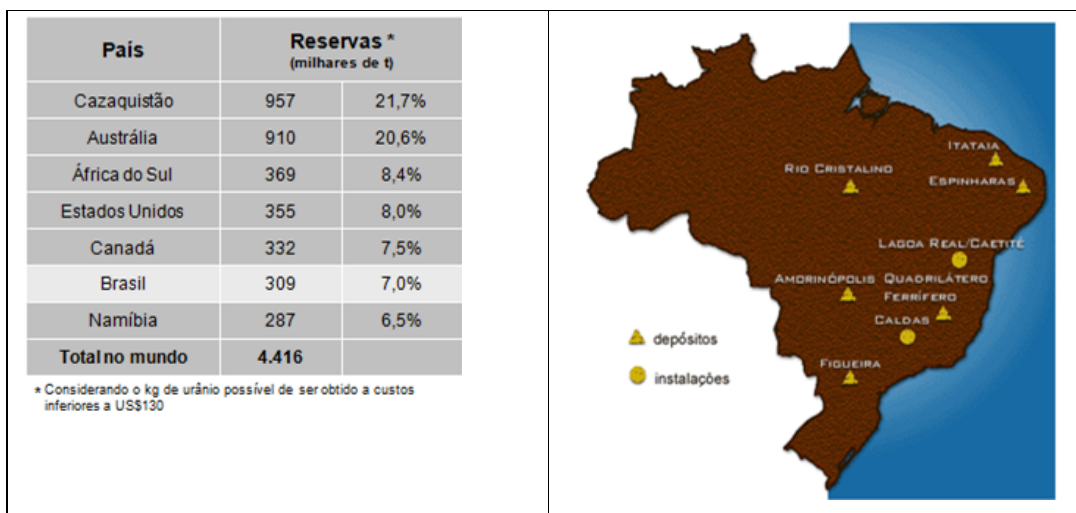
| País | Reservas * (milhares de t) | |
|---|---|---|
| Cazaquistão | 957 | 21,7% |
| Austrália | 910 | 20,6% |
| África do Sul | 369 | 8,4% |
| Estados Unidos | 355 | 8,0% |
| Canadá | 332 | 7,5% |
| Brasil | 309 | 7,0% |
| Namíbia | 287 | 6,5% |
| Total no mundo | 4.416 | |

* Considerando o kg de urânio possível de ser obtido a custos inferiores a US$130

ITATAIA
RIO CRISTALINO
ESPINHARAS
LAGOA REAL/CAETITÉ
AMORINÓPOLIS
QUADRILÁTERO FERRÍFERO
CALDAS
FIGUEIRA

depósitos
instalações